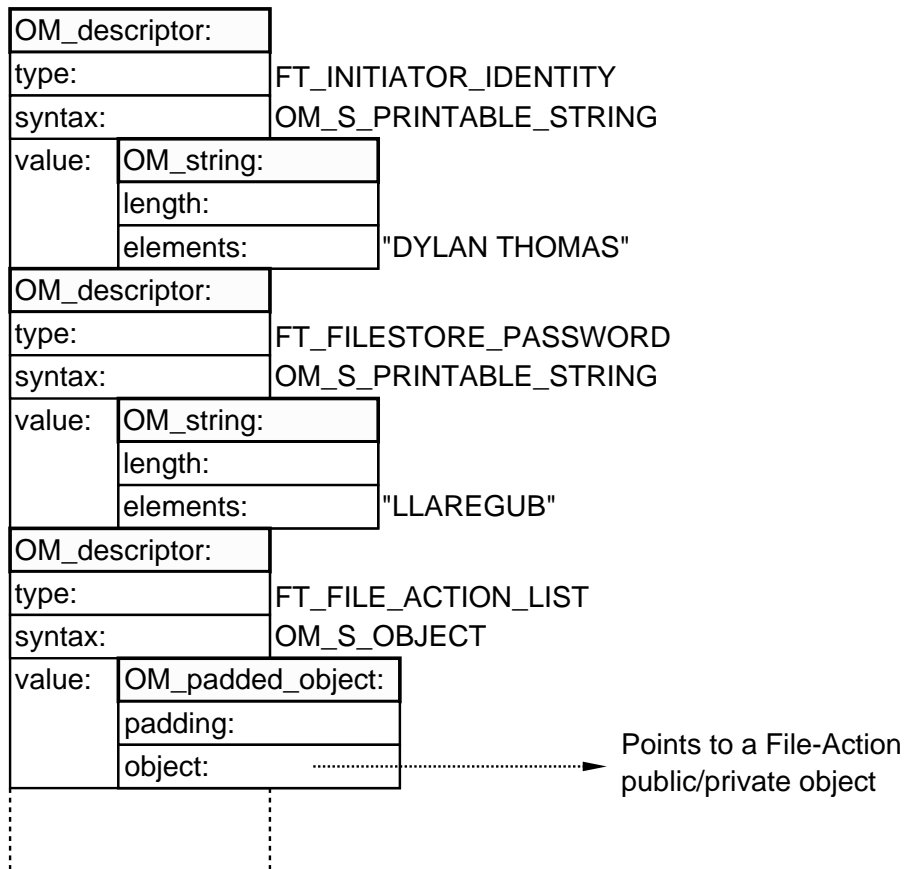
OM_descriptor:
type: FT_INITIATOR_IDENTITY
syntax: OM_S_PRINTABLE_STRING
value: OM_string:
length:
elements: "DYLAN THOMAS"

OM_descriptor:
type: FT_FILESTORE_PASSWORD
syntax: OM_S_PRINTABLE_STRING
value: OM_string:
length:
elements: "LLAREGUB"

OM_descriptor:
type: FT_FILE_ACTION_LIST
syntax: OM_S_OBJECT
value: OM_padded_object:
padding:
object:

Points to a File-Action public/private object